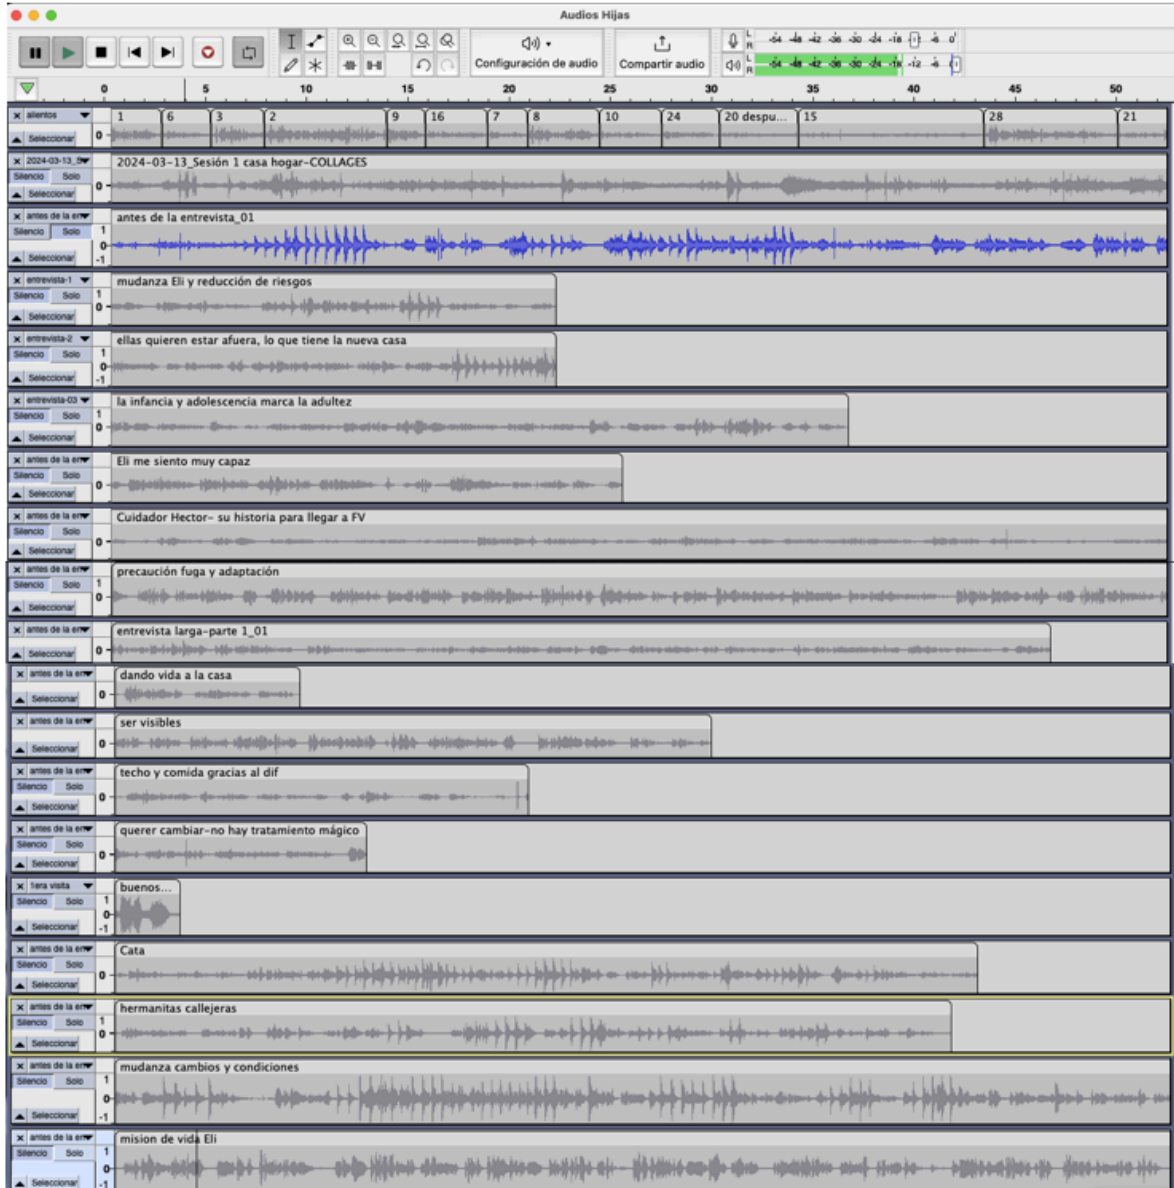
Audios Hijas

Configuración de audio

Compartir audio

-54 -48 -42 -36 -30 -24 -18 -12 -6 0

0 5 10 15 20 25 30 35 40 45 50

alientos
Seleccionar
0
1 6 3 2 9 16 7 8 10 24 20 despu... 15 28 21

2024-03-13_S
Silencio Solo
Seleccionar
0
2024-03-13_Sesión 1 casa hogar-COLLAGES

antes de la en
Silencio Solo
Seleccionar
1
0
-1
antes de la entrevista_01

entrevista-1
Silencio Solo
Seleccionar
1
0
mudanza Eli y reducción de riesgos

entrevista-2
Silencio Solo
Seleccionar
1
0
-1
ellas quieren estar afuera, lo que tiene la nueva casa

entrevista-03
Silencio Solo
Seleccionar
1
0
la infancia y adolescencia marca la adultez

antes de la en
Silencio Solo
Seleccionar
0
Eli me siento muy capaz

antes de la en
Silencio Solo
Seleccionar
0
Cuidador Hector- su historia para llegar a FV

antes de la en
Silencio Solo
Seleccionar
1
0
precaución fuga y adaptación

antes de la en
Seleccionar
0
entrevista larga-parte 1_01

antes de la en
Seleccionar
0
dando vida a la casa

antes de la en
Seleccionar
0
ser visibles

antes de la en
Silencio Solo
Seleccionar
0
techo y comida gracias al dif

antes de la en
Silencio Solo
Seleccionar
0
querer cambiar-no hay tratamiento mágico

1era visita
Silencio Solo
Seleccionar
1
0
-1
buenos...

antes de la en
Silencio Solo
Seleccionar
0
Cata

antes de la en
Silencio Solo
Seleccionar
1
0
hermanitas callejeras

antes de la en
Silencio Solo
Seleccionar
1
0
-1
mudanza cambios y condiciones

antes de la en
Silencio Solo
Seleccionar
1
0
-1
mision de vida Eli